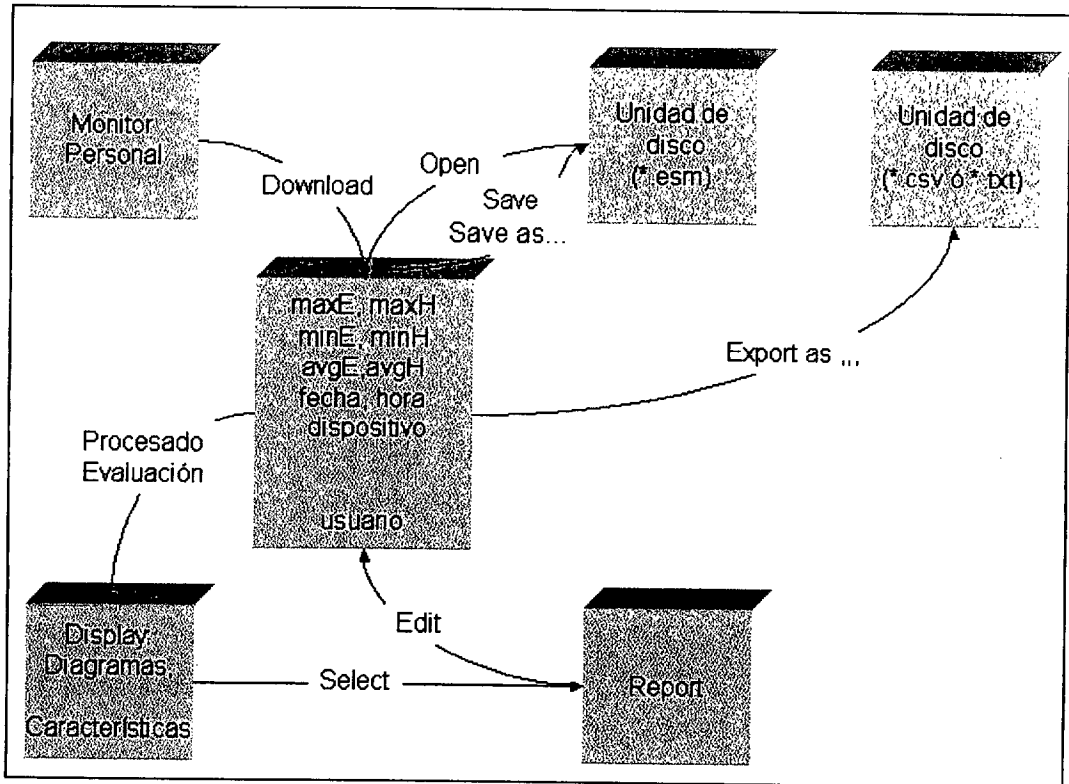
Monitor Personal

Download

Open

Unidad de disco (*.esm)

Save
Save as...

Unidad de disco (*.csv ó *.txt)

maxE, maxH
minE, minH
avgE, avgH
fecha, hora
dispositivo

usuario

Export as ...

Procesado
Evaluación

Display
Diagramas,

Características

Edit

Select

Report